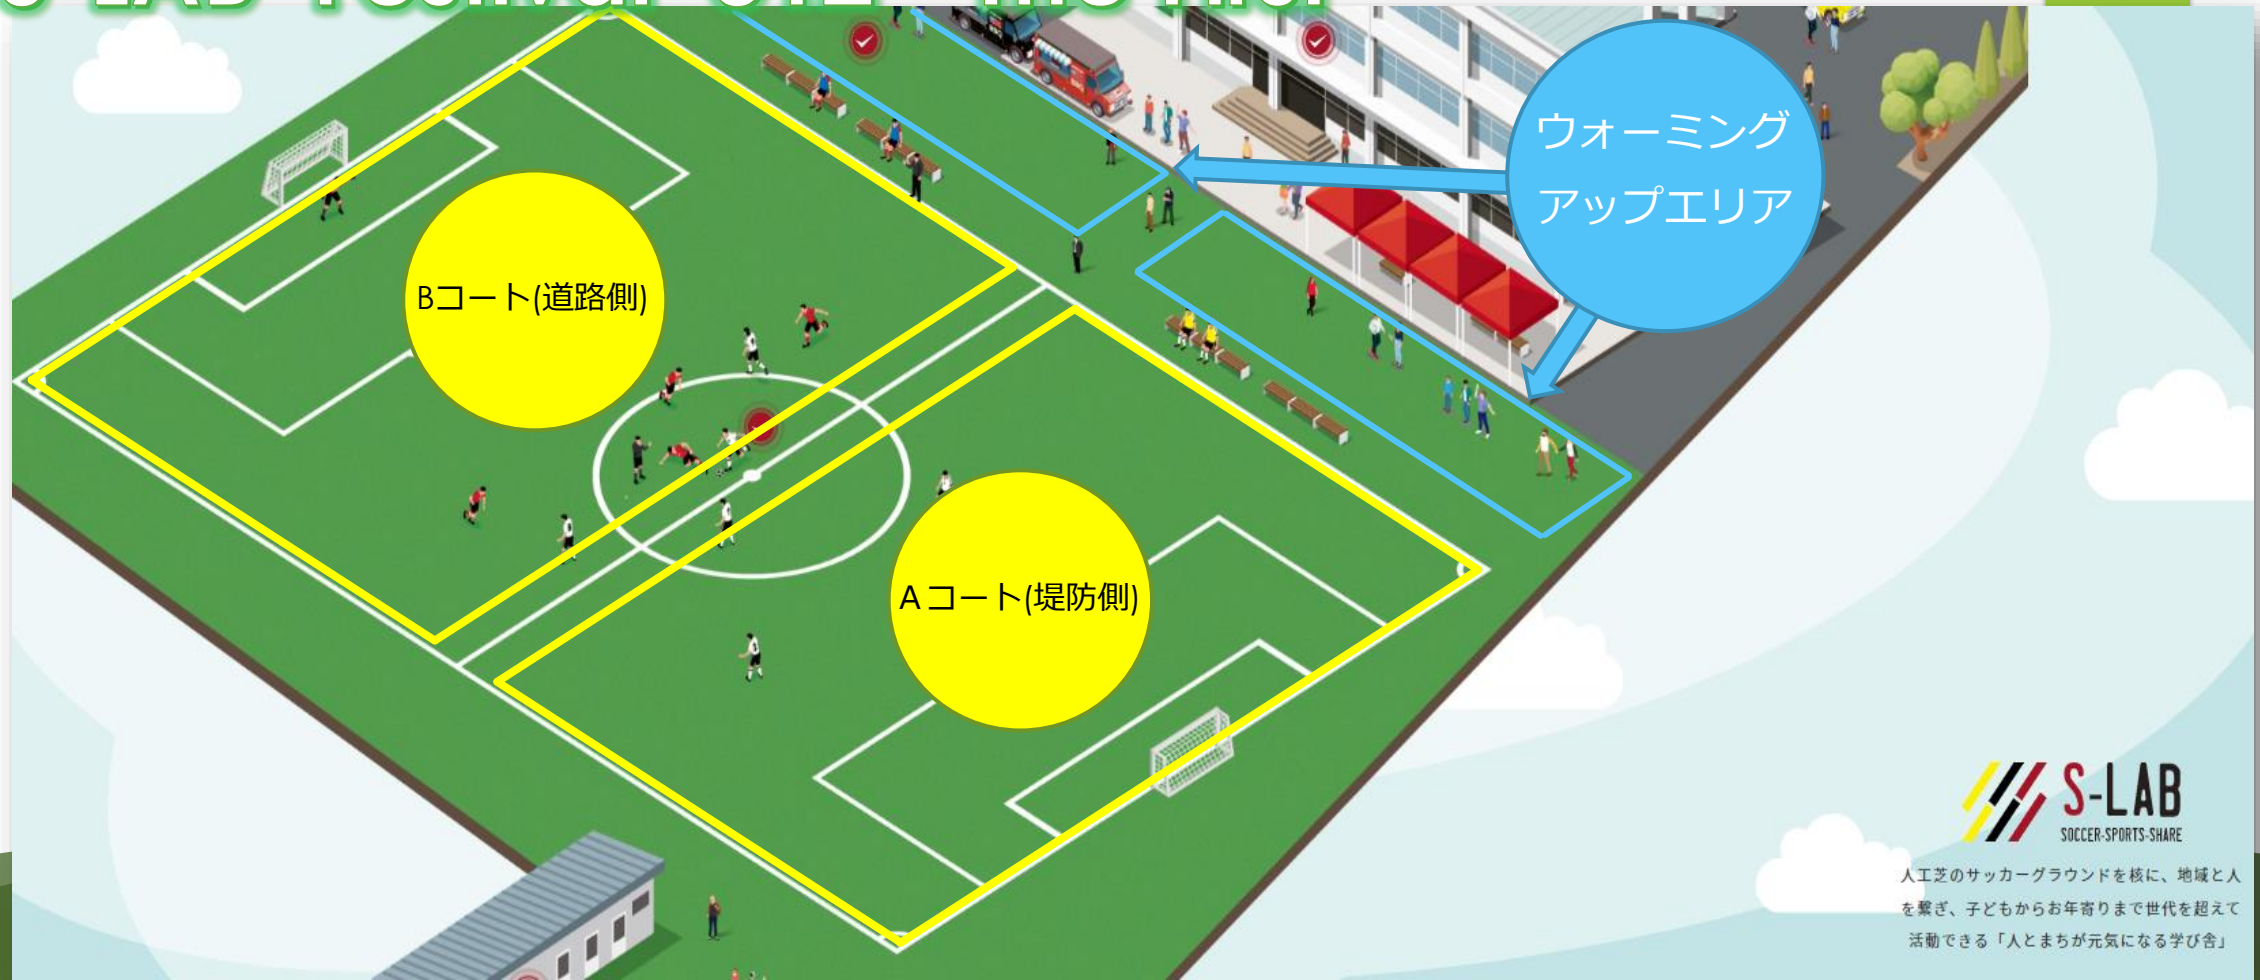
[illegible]

ウォーミング アップエリア

Bコート(道路側)

Aコート(堤防側)

S-LAB
SOCCER-SPORTS-SHARE

人工芝のサッカーグラウンドを核に、地域と人を繋ぎ、子どもからお年寄りまで世代を超えて活動できる「人とまちが元気になる学び舎」